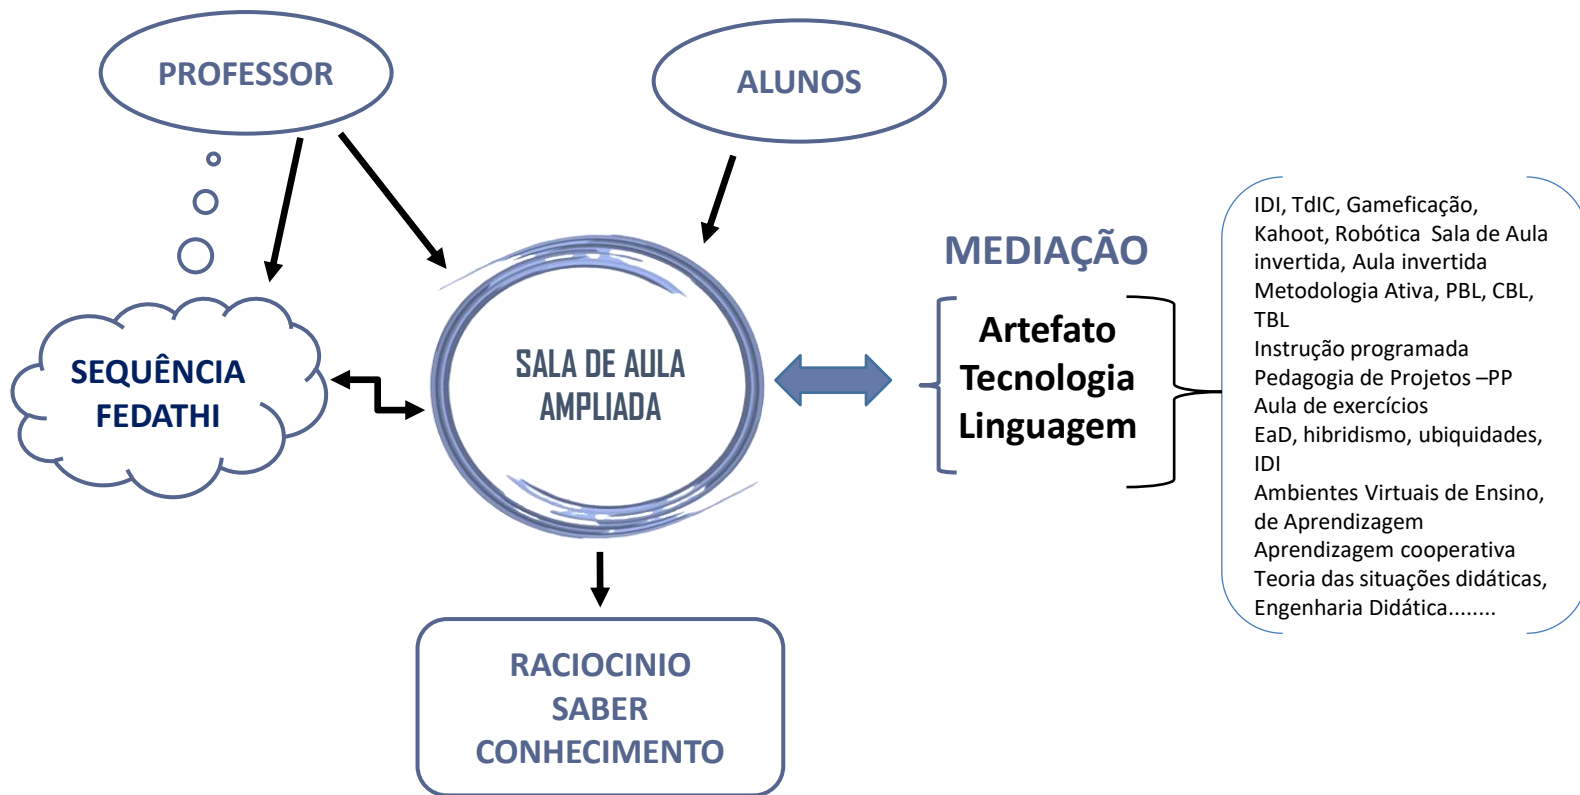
PROFESSOR

ALUNOS

SEQUÊNCIA FEDATHI

SALA DE AULA AMPLIADA

MEDIAÇÃO

Artefato
Tecnologia
Linguagem

IDI, TdIC, Gameficação, Kahoot, Robótica Sala de Aula invertida, Aula invertida
Metodologia Ativa, PBL, CBL, TBL
Instrução programada
Pedagogia de Projetos –PP
Aula de exercícios
EaD, hibridismo, ubiquidades, IDI
Ambientes Virtuais de Ensino, de Aprendizagem
Aprendizagem cooperativa
Teoria das situações didáticas,
Engenharia Didática........

RACIOCINIO
SABER
CONHECIMENTO